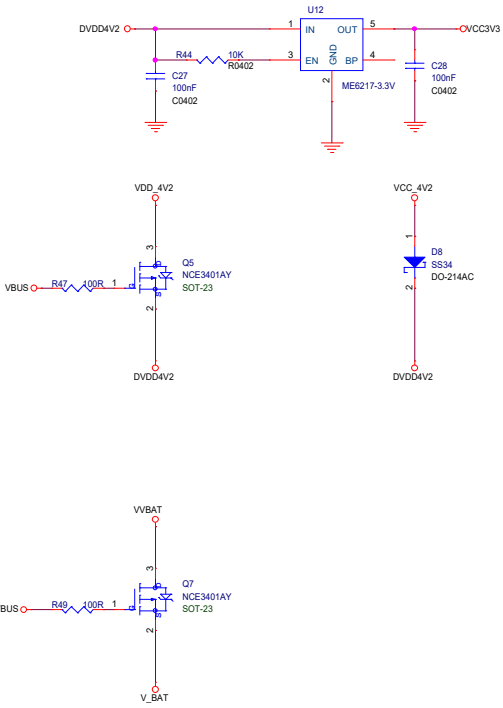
DVDD4V2
U12
1
IN
OUT
5
VCC3V3
R44
10K
3
EN
BP
4
R0402
GND
2
C27
100nF
C0402
ME6217-3.3V
C28
100nF
C0402

VDD_4V2
3
Q5
NCE3401AY
VBUS
R47
100R
1
SOT-23
2
DVDD4V2

VCC_4V2
1
D8
SS34
DO-214AC
2
DVDD4V2

VVBAT
3
Q7
NCE3401AY
BUS
R49
100R
1
SOT-23
2
V_BAT